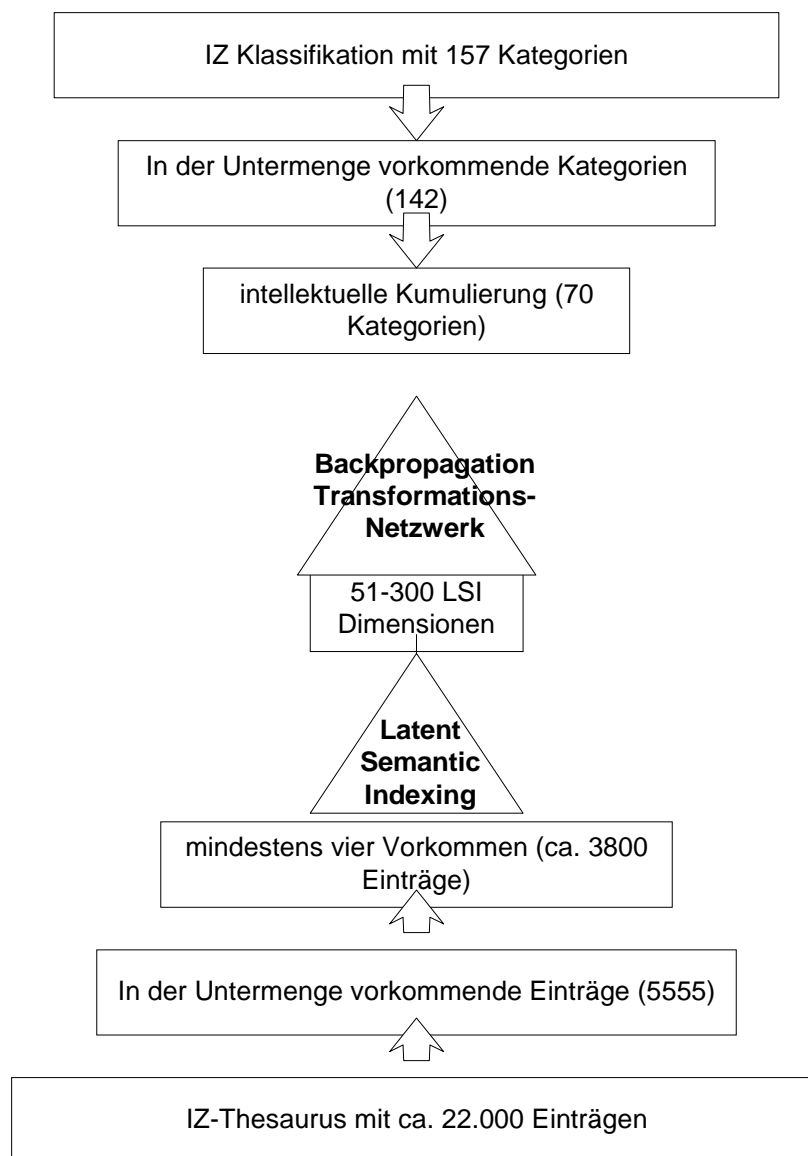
IZ Klassifikation mit 157 Kategorien

In der Untermenge vorkommende Kategorien (142)

intellektuelle Kumulierung (70 Kategorien)

Backpropagation Transformations-Netzwerk

51-300 LSI Dimensionen

Latent Semantic Indexing

mindestens vier Vorkommen (ca. 3800 Einträge)

In der Untermenge vorkommende Einträge (5555)

IZ-Thesaurus mit ca. 22.000 Einträgen